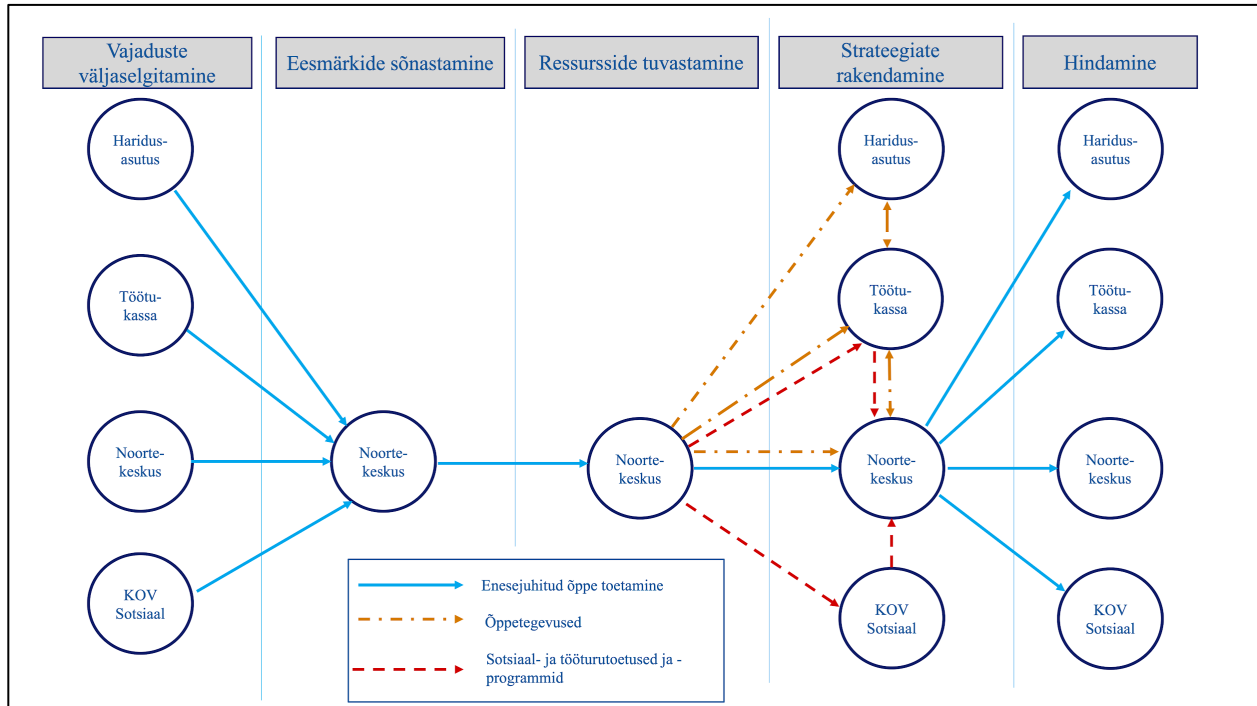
Vajaduste väljaselgitamine

Eesmärkide sõnastamine

Ressursside tuvastamine

Strateegiate rakendamine

Hindamine

Haridus-asutus

Töötu-kassa

Noorte-keskus

KOV Sotsiaal

Noorte-keskus

Noorte-keskus

Haridus-asutus

Töötu-kassa

Noorte-keskus

KOV Sotsiaal

Haridus-asutus

Töötu-kassa

Noorte-keskus

KOV Sotsiaal

Enesejuhitud õppe toetamine

Õppetegevused

Sotsiaal- ja tööturutoetused ja -programmid